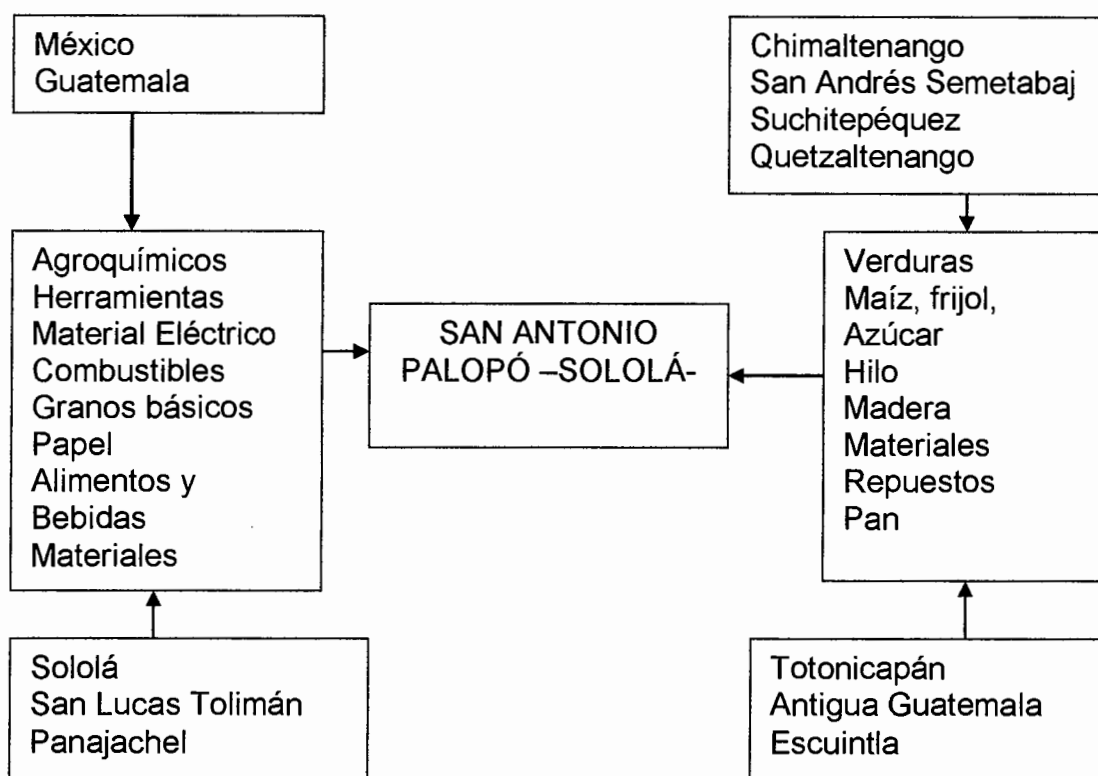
México
Guatemala

Chimaltenango
San Andrés Semetabaj
Suchitepéquez
Quetzaltenango

Agroquímicos
Herramientas
Material Eléctrico
Combustibles
Granos básicos
Papel
Alimentos y
Bebidas
Materiales

SAN ANTONIO
PALOPÓ –SOLOLÁ-

Verduras
Maíz, frijol,
Azúcar
Hilo
Madera
Materiales
Repuestos
Pan

Sololá
San Lucas Tolimán
Panajachel

Totonicapán
Antigua Guatemala
Escuintla